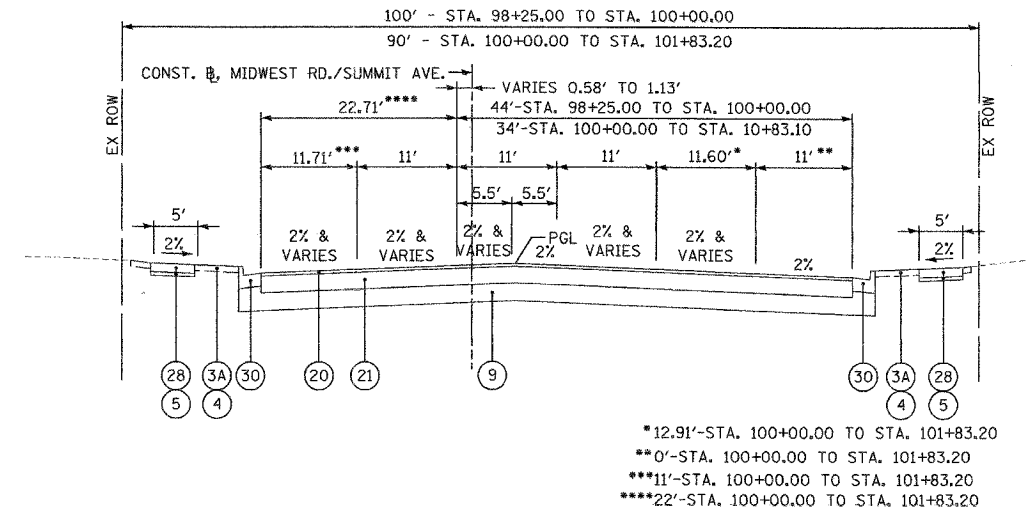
100' - STA. 98+25.00 TO STA. 100+00.00

90' - STA. 100+00.00 TO STA. 101+83.20

CONST. ℄ MIDWEST RD./SUMMIT AVE.

VARIES 0.58' TO 1.13'

22.71'****

44'-STA. 98+25.00 TO STA. 100+00.00

34'-STA. 100+00.00 TO STA. 10+83.10

EX ROW

EX ROW

11.71'***

11'

11'

11'

11.60'*

11'**

5.5'

5.5'

5'

5'

2%

2%

2% & VARIES

2% & VARIES

2% & VARIES

PGL 2%

2% & VARIES

2% & VARIES

2%

28

5

3A

4

30

20

21

9

30

3A

4

28

5

*12.91'-STA. 100+00.00 TO STA. 101+83.20

**0'-STA. 100+00.00 TO STA. 101+83.20

***11'-STA. 100+00.00 TO STA. 101+83.20

****22'-STA. 100+00.00 TO STA. 101+83.20